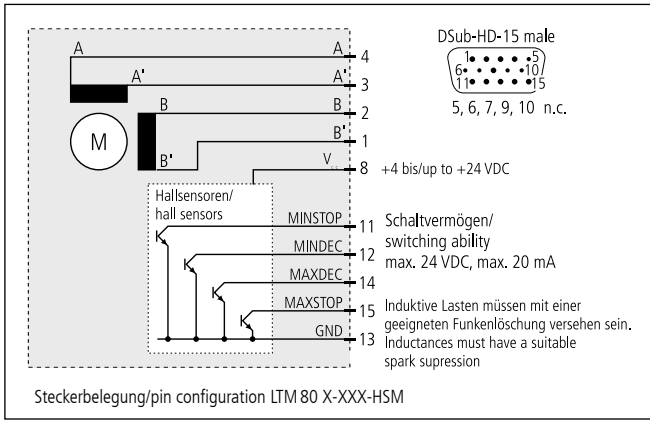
A
A'
B
B'
M
A 4
A' 3
B 2
B' 1
V 8 +4 bis/up to +24 VDC

DSub-HD-15 male
1 5
6 10
11 15
5, 6, 7, 9, 10 n.c.

Hallsensoren/
hall sensors

MINSTOP 11
MINDEC 12
MAXDEC 14
MAXSTOP 15
GND 13

Schaltvermögen/
switching ability
max. 24 VDC, max. 20 mA

Induktive Lasten müssen mit einer geeigneten Funkenlöschung versehen sein.
Inductances must have a suitable spark supression

Steckerbelegung/pin configuration LTM 80 X-XXX-HSM